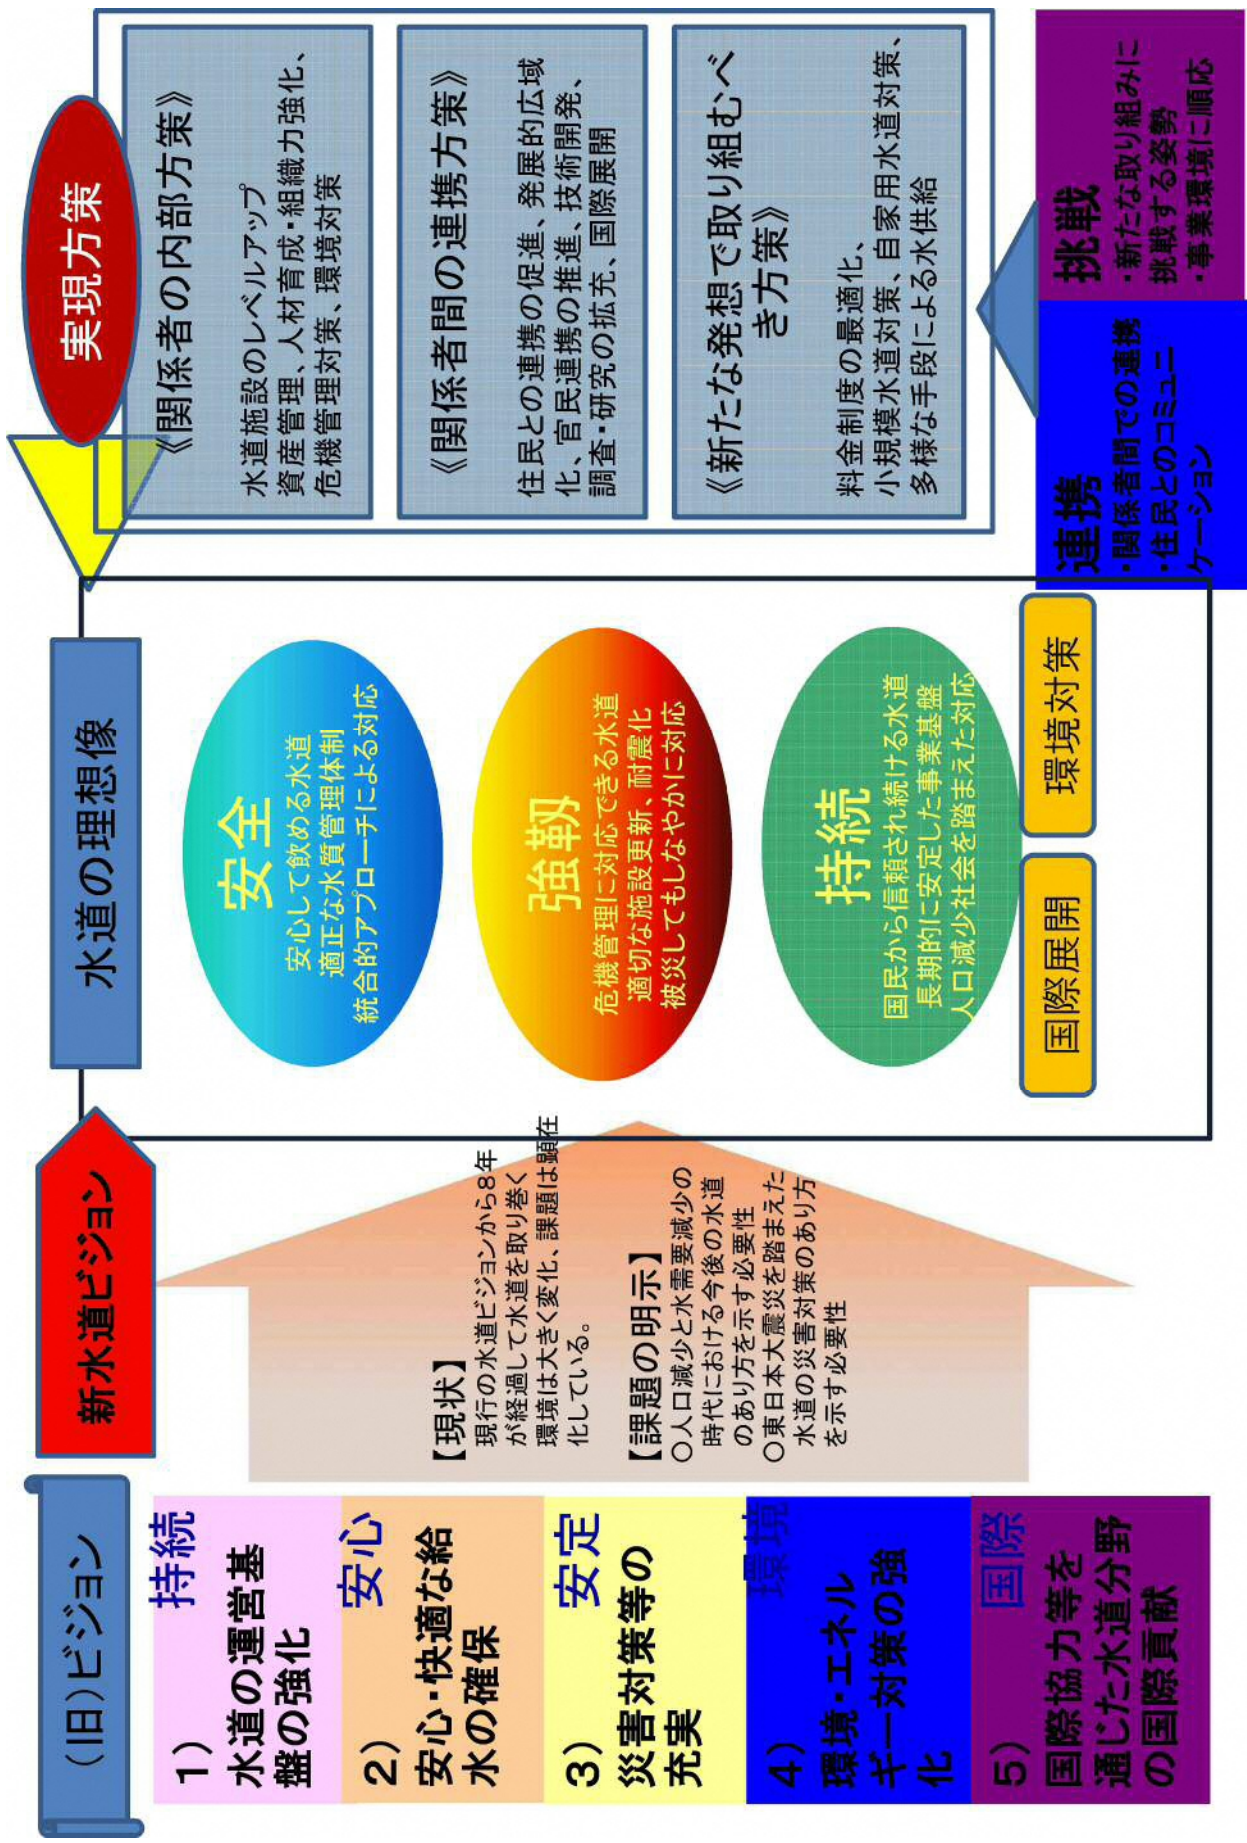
(旧)ビジョン

持続
1)
水道の運営基盤の強化

安心
2)
安心・快適な給水の確保

安定
3)
災害対策等の充実

環境
4)
環境・エネルギー対策の強化

国際
5)
国際協力等を通じた水道分野の国際貢献

新水道ビジョン

【現状】
現行の水道ビジョンから8年が経過して水道を取り巻く環境は大きく変化、課題は顕在化している。

【課題の明示】
○人口減少と水需要減少の時代における今後の水道のあり方を示す必要性
○東日本大震災を踏まえた水道の災害対策のあり方を示す必要性

水道の理想像

安全
安心して飲める水道
適正な水質管理体制
統合的アプローチによる対応

強靭
危機管理に対応できる水道
適切な施設更新、耐震化
被災してもしなやかに対応

持続
国民から信頼され続ける水道
長期的に安定した事業基盤
人口減少社会を踏まえた対応

国際展開

環境対策

実現方策

《関係者の内部方策》
水道施設のレベルアップ
資産管理、人材育成・組織力強化、危機管理対策、環境対策

《関係者間の連携方策》
住民との連携の促進、発展的広域化、官民連携の推進、技術開発、調査・研究の拡充、国際展開

《新たな発想で取り組むべき方策》
料金制度の最適化、
小規模水道対策、自家用水道対策、多様な手段による水供給

連携
・関係者間での連携
・住民とのコミュニケーション

挑戦
・新たな取り組みに挑戦する姿勢
・事業環境に順応